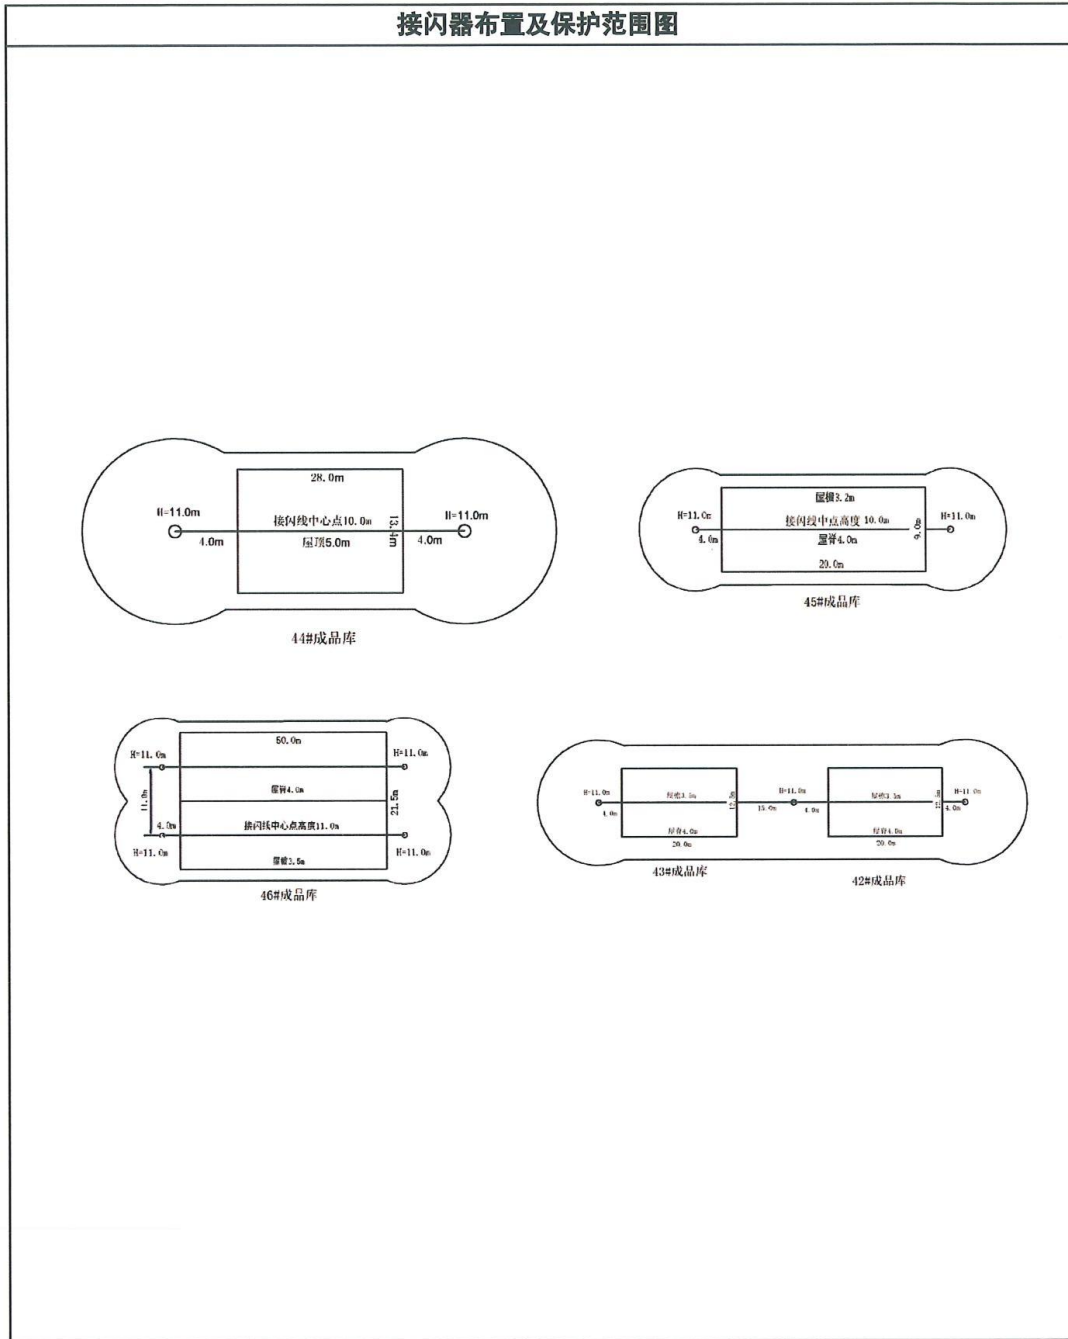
接闪器布置及保护范围图

28.0m
H=11.0m
接闪线中心点10.0m
13.4m
H=11.0m
4.0m
屋顶5.0m
4.0m
44#成品库

屋檐3.2m
H=11.0m
接闪线中点高度 10.0m
9.0m
H=11.0m
4.0m
屋脊4.0m
20.0m
45#成品库

50.0m
H=11.0m
H=11.0m
屋脊4.0m
11.0m
21.5m
4.0m
接闪线中心点高度11.0m
H=11.0m
屋檐3.5m
H=11.0m
46#成品库

H=11.0m
屋檐3.5m
H=11.0m
屋檐3.5m
H=11.0m
4.0m
15.0m
4.0m
4.0m
屋脊4.0m
屋脊4.0m
20.0m
20.0m
43#成品库
42#成品库